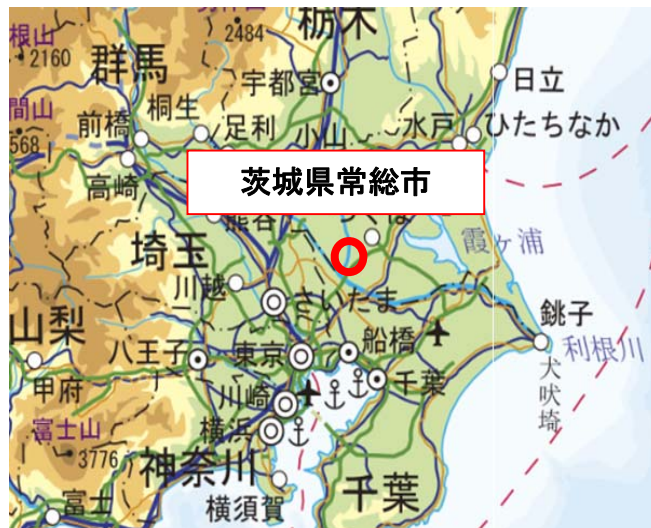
根山
2160
2484
栃木
群馬
宇都宮
日立
ひたちなか
前橋
桐生
足利
小山
水戸
間山
568
高崎
茨城県常総市
熊谷
霞ヶ浦
埼玉
川越
さいたま
銚子
山梨
八王子
東京
船橋
利根川
甲府
川崎
千葉
犬吠埼
富士山
横浜
3776
神奈川
富士
横須賀
千葉